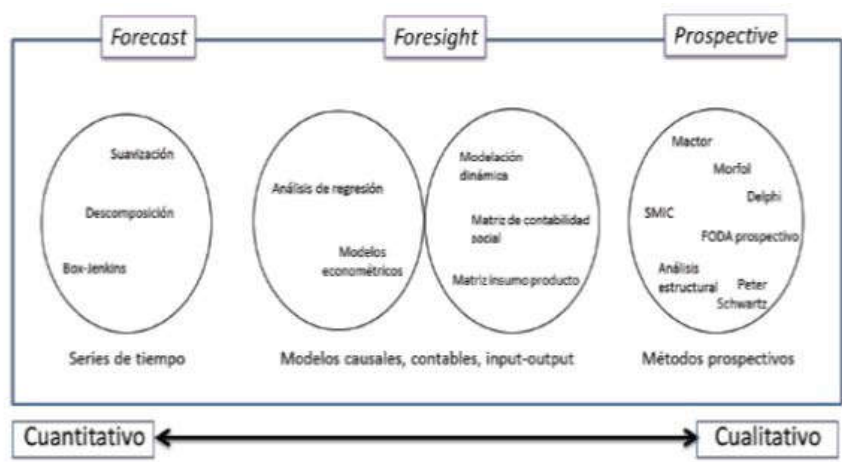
Forecast

Foresight

Prospective

Suavización

Descomposición

Box-Jenkins

Series de tiempo

Análisis de regresión

Modelos econométricos

Modelación dinámica

Matriz de contabilidad social

Matriz insumo producto

Modelos causales, contables, input-output

Mactor

Morfol

Delphi

SMIC

FODA prospectivo

Análisis estructural

Peter Schwartz

Métodos prospectivos

Cuantitativo

Cualitativo